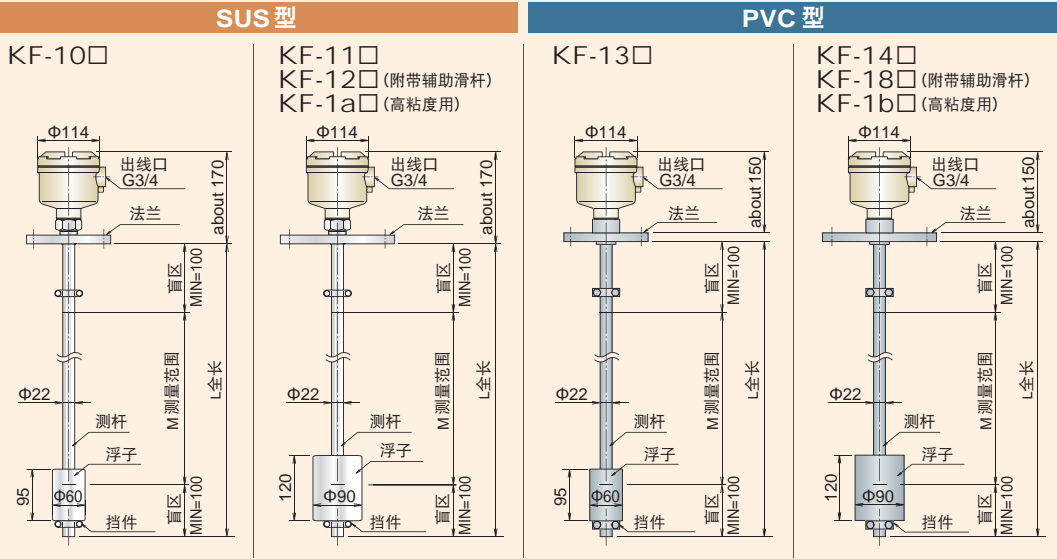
SUS 型

PVC 型

KF-10□

KF-11□
KF-12□(附带辅助滑杆)
KF-1a□(高粘度用)

KF-13□

KF-14□
KF-18□(附带辅助滑杆)
KF-1b□(高粘度用)

Φ114
出线口
G3/4
about 170
法兰
盲区
MIN=100
M测量范围
L全长
Φ22
测杆
浮子
95
Φ60
盲区
MIN=100
挡件

Φ114
出线口
G3/4
about 170
法兰
盲区
MIN=100
M测量范围
Φ22
测杆
浮子
120
Φ90
盲区
MIN=100
挡件

Φ114
出线口
G3/4
about 150
法兰
盲区
MIN=100
M测量范围
L全长
Φ22
测杆
浮子
95
Φ60
盲区
MIN=100
挡件

Φ114
出线口
G3/4
about 150
法兰
盲区
MIN=100
M测量范围
L全长
Φ22
测杆
浮子
120
Φ90
盲区
MIN=100
挡件